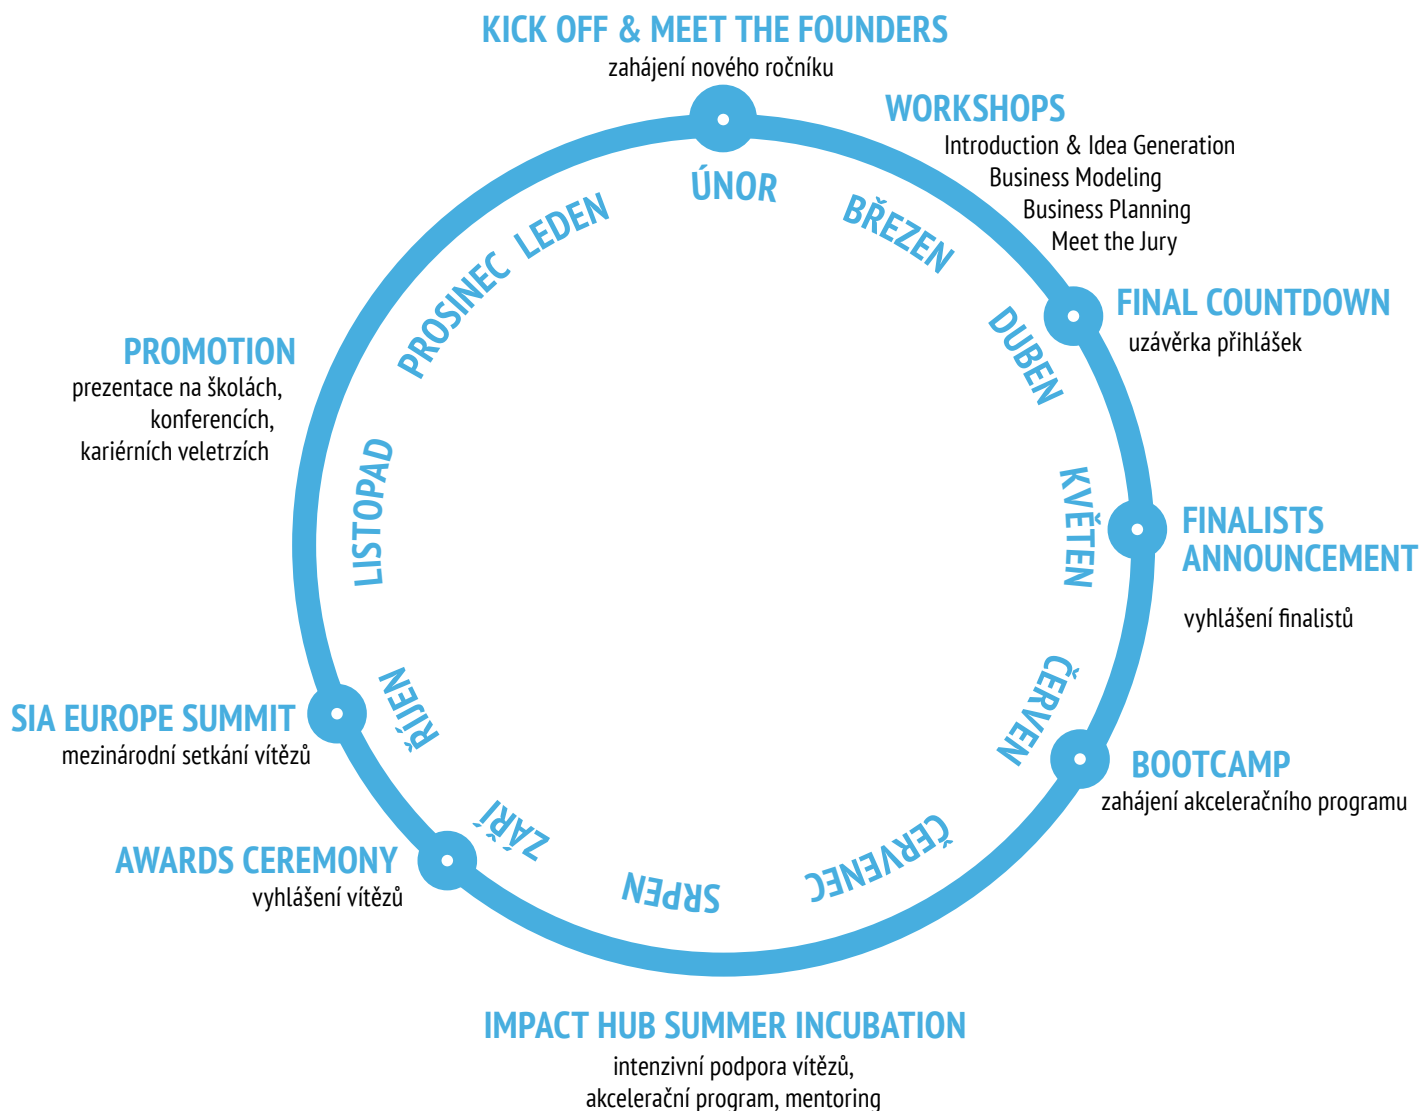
KICK OFF & MEET THE FOUNDERS
zahájení nového ročníku

WORKSHOPS
Introduction & Idea Generation
Business Modeling
Business Planning
Meet the Jury

ÚNOR

BŘEZEN

DUBEN

FINAL COUNTDOWN
uzávěrka přihlášek

KVĚTEN

FINALISTS ANNOUNCEMENT
vyhlášení finalistů

ČERVEN

BOOTCAMP
zahájení akceleračního programu

ČERVENEC

SRPEN

ZÁŘÍ

ŘÍJEN

LISTOPAD

PROSINEC

LEDEN

PROMOTION
prezentace na školách,
konferencích,
kariérních veletrzích

SIA EUROPE SUMMIT
mezinárodní setkání vítězů

AWARDS CEREMONY
vyhlášení vítězů

IMPACT HUB SUMMER INCUBATION
intenzivní podpora vítězů,
akcelerační program, mentoring